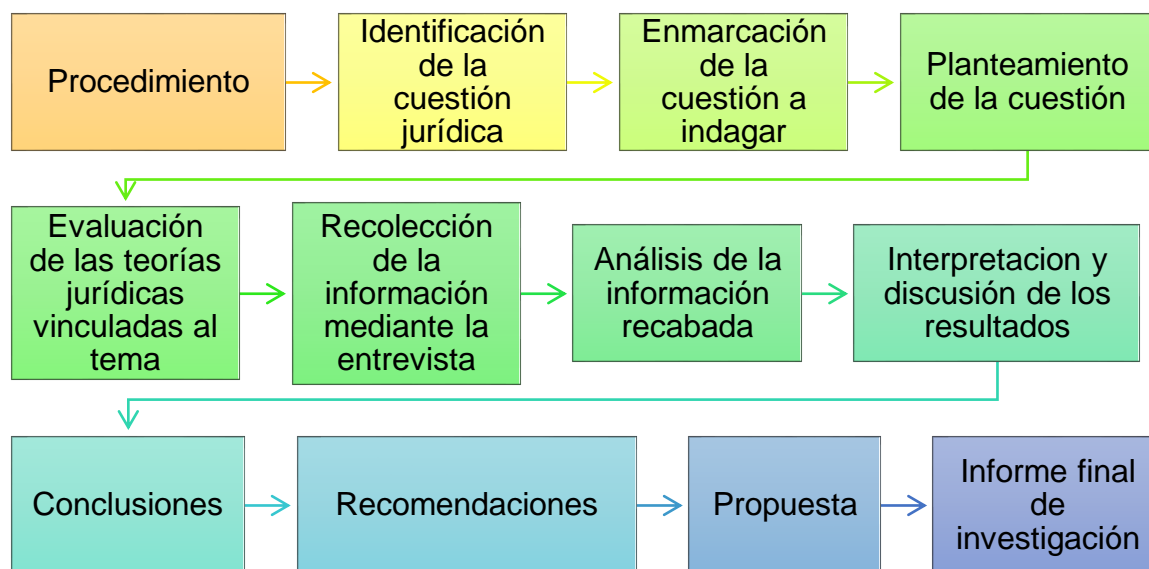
Procedimiento

Identificación de la cuestión jurídica

Enmarcación de la cuestión a indagar

Planteamiento de la cuestión

Evaluación de las teorías jurídicas vinculadas al tema

Recolección de la información mediante la entrevista

Análisis de la información recabada

Interpretacion y discusión de los resultados

Conclusiones

Recomendaciones

Propuesta

Informe final de investigación